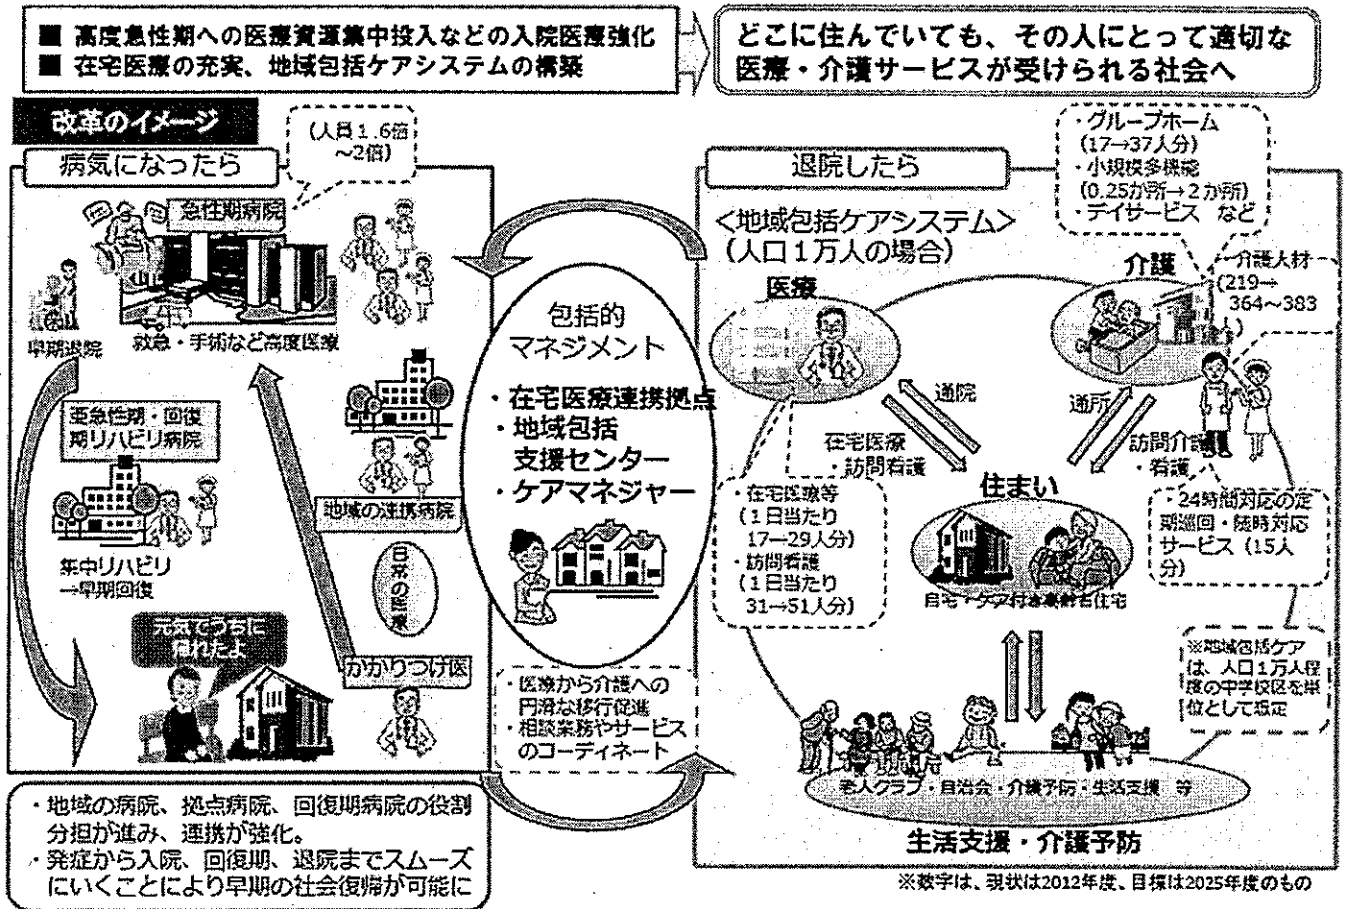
■ 高度急性期への医療資源集中投入などの入院医療強化
■ 在宅医療の充実、地域包括ケアシステムの構築

どこに住んでいても、その人にとって適切な医療・介護サービスが受けられる社会へ

改革のイメージ

病気になったら

(人員1.6倍～2倍)

急性期病院

救急・手術など高度医療

早期退院

亜急性期・回復期リハビリ病院

集中リハビリ→早期回復

元気でうちに帰れたよ

地域の連携病院

日常の医療

かかりつけ医

包括的マネジメント

・在宅医療連携拠点
・地域包括支援センター
・ケアマネジャー

・医療から介護への円滑な移行促進
・相談業務やサービスのコーディネート

退院したら

・グループホーム (17→37人分)
・小規模多機能 (0.25か所→2か所)
・デイサービス など

<地域包括ケアシステム>
(人口1万人の場合)

医療

介護

介護人材 (219→364～383)

通院

通所

在宅医療・訪問看護

訪問介護・看護

・在宅医療等 (1日当たり17→29人分)
・訪問看護 (1日当たり31→51人分)

住まい

自宅・ケア付き高齢者住宅

・24時間対応の定期巡回・随時対応サービス (15人分)

※地域包括ケアは、人口1万人程度の中学校区を単位として想定

老人クラブ・自治会・介護予防・生活支援 等

生活支援・介護予防

・地域の病院、拠点病院、回復期病院の役割分担が進み、連携が強化。
・発症から入院、回復期、退院までスムーズにいくことにより早期の社会復帰が可能に

※数字は、現状は2012年度、目標は2025年度のもの